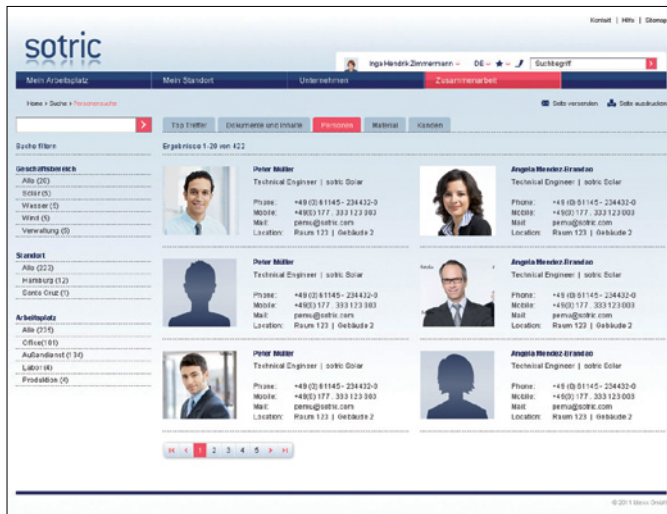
Kontakt | Hilfe | Sitemap

sotric

Inga Hendrik Zimmermann ▾ DE ▾ ★ ▾ Suchbegriff

Mein Arbeitsplatz | Mein Standort | Unternehmen | Zusammenarbeit

Home > Suche > Personensuche

Seite versenden | Seite ausdrucken

Top Treffer | Dokumente und Inhalte | Personen | Material | Kunden

Suche filtern

Geschäftsbereich
Alle (26)
Solar (5)
Wasser (5)
Wind (5)
Verwaltung (0)

Standort
Alle (223)
Hamburg (12)
Santa Cruz (1)

Arbeitsplatz
Alle (256)
Office (181)
Außendienst (134)
Labor (4)
Produktion (4)

Ergebnisse 1-20 von 422

Peter Müller
Technical Engineer | sotric Solar
Phone: +49 (0) 61145 - 234432-0
Mobile: +49(0) 177 . 333 123 003
Mail: pemu@sotric.com
Location: Raum 123 | Gebäude 2

Angela Mendez-Brandao
Technical Engineer | sotric Solar
Phone: +49 (0) 61145 - 234432-0
Mobile: +49(0) 177 . 333 123 003
Mail: pemu@sotric.com
Location: Raum 123 | Gebäude 2

Peter Müller
Technical Engineer | sotric Solar
Phone: +49 (0) 61145 - 234432-0
Mobile: +49(0) 177 . 333 123 003
Mail: pemu@sotric.com
Location: Raum 123 | Gebäude 2

Angela Mendez-Brandao
Technical Engineer | sotric Solar
Phone: +49 (0) 61145 - 234432-0
Mobile: +49(0) 177 . 333 123 003
Mail: pemu@sotric.com
Location: Raum 123 | Gebäude 2

Peter Müller
Technical Engineer | sotric Solar
Phone: +49 (0) 61145 - 234432-0
Mobile: +49(0) 177 . 333 123 003
Mail: pemu@sotric.com
Location: Raum 123 | Gebäude 2

Angela Mendez-Brandao
Technical Engineer | sotric Solar
Phone: +49 (0) 61145 - 234432-0
Mobile: +49(0) 177 . 333 123 003
Mail: pemu@sotric.com
Location: Raum 123 | Gebäude 2

1 2 3 4 5

© 2011 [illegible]